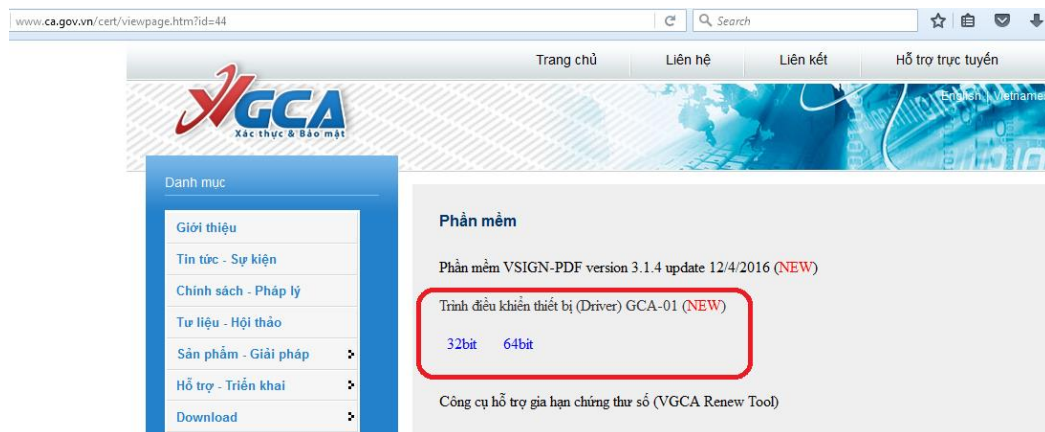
www.ca.gov.vn/cert/viewpage.htm?id=44

Search

Trang chủ | Liên hệ | Liên kết | Hỗ trợ trực tuyến

VGCA
Xác thực & Bảo mật

English | Vietname

Danh mục

Giới thiệu
Tin tức - Sự kiện
Chính sách - Pháp lý
Tư liệu - Hội thảo
Sản phẩm - Giải pháp
Hỗ trợ - Triển khai
Download

Phần mềm

Phần mềm VSIGN-PDF version 3.1.4 update 12/4/2016 (NEW)

Trình điều khiển thiết bị (Driver) GCA-01 (NEW)

32bit 64bit

Công cụ hỗ trợ gia hạn chứng thư số (VGCA Renew Tool)